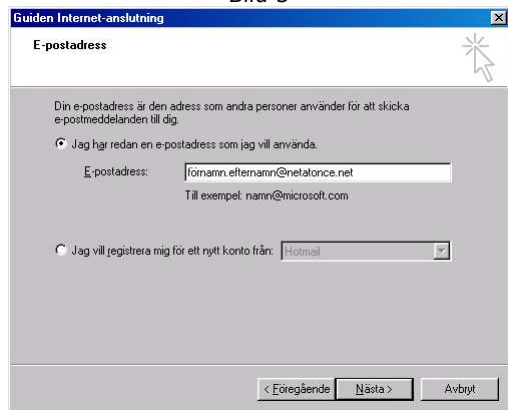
Bild 3

Guiden Internet-anslutning

E-postadress

Din e-postadress är den adress som andra personer använder för att skicka e-postmeddelanden till dig.

Jag har redan en e-postadress som jag vill använda.

E-postadress: förnamn.efternamn@netatonce.net

Till exempel: namn@microsoft.com

Jag vill registrera mig för ett nytt konto från: Hotmail

< Föregående Nästa > Avbryt